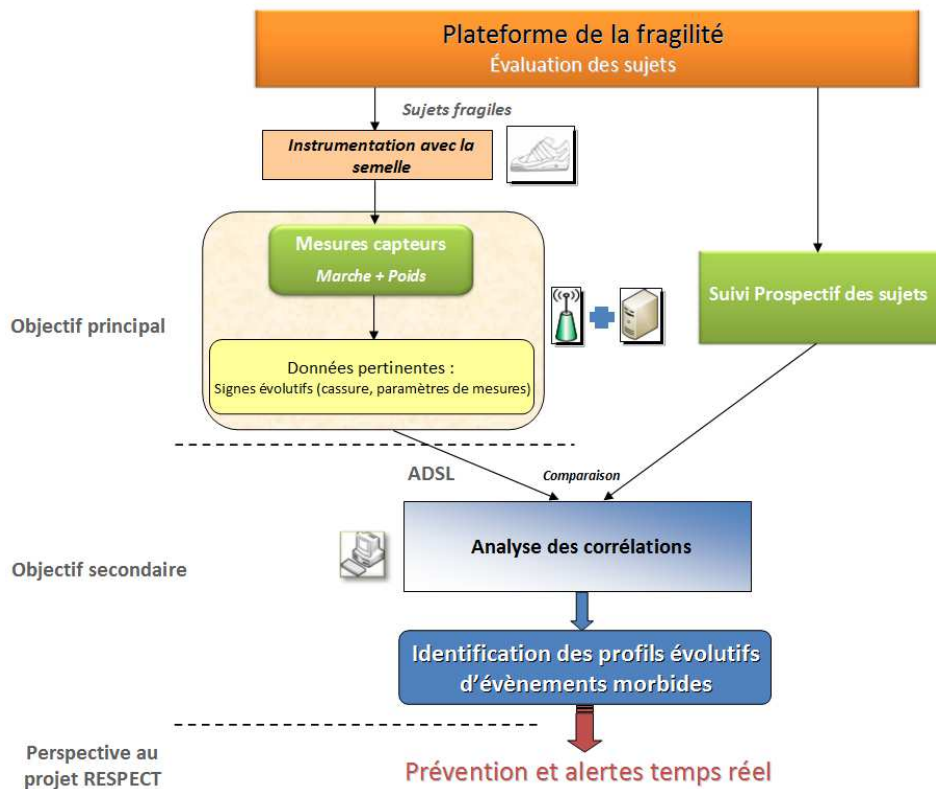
Plateforme de la fragilité
Évaluation des sujets

Sujets fragiles

Instrumentation avec la semelle

Mesures capteurs
Marche + Poids

Objectif principal

Données pertinentes :
Signes évolutifs (cassure, paramètres de mesures)

Suivi Prospectif des sujets

ADSL

Comparaison

Analyse des corrélations

Objectif secondaire

Identification des profils évolutifs d'évènements morbides

Perspective au projet RESPECT

Prévention et alertes temps réel